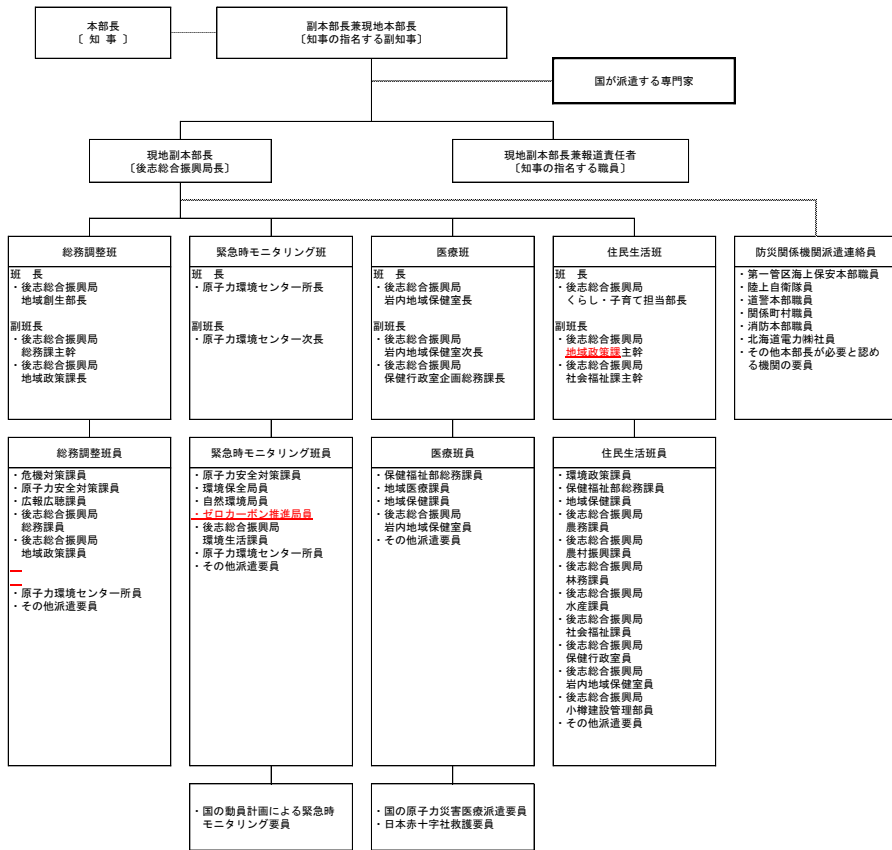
本部長
〔知事〕

副本部長兼現地本部長
〔知事の指名する副知事〕

国が派遣する専門家

現地副本部長
〔後志総合振興局長〕

現地副本部長兼報道責任者
〔知事の指名する職員〕

総務調整班

班　長
・後志総合振興局
　地域創生部長

副班長
・後志総合振興局
　総務課主幹
・後志総合振興局
　地域政策課長

緊急時モニタリング班

班　長
・原子力環境センター所長

副班長
・原子力環境センター次長

医療班

班　長
・後志総合振興局
　岩内地域保健室長

副班長
・後志総合振興局
　岩内地域保健室次長
・後志総合振興局
　保健行政室企画総務課長

住民生活班

班　長
・後志総合振興局
　くらし・子育て担当部長

副班長
・後志総合振興局
　地域政策課主幹
・後志総合振興局
　社会福祉課主幹

防災関係機関派遣連絡員

・第一管区海上保安本部職員
・陸上自衛隊員
・道警本部職員
・関係町村職員
・消防本部職員
・北海道電力㈱社員
・その他本部長が必要と認める機関の要員

総務調整班員

・危機対策課員
・原子力安全対策課員
・広報広聴課員
・後志総合振興局
　総務課員
・後志総合振興局
　地域政策課員
・原子力環境センター所員
・その他派遣要員

緊急時モニタリング班員

・原子力安全対策課員
・環境保全局員
・自然環境局員
・ゼロカーボン推進局員
・後志総合振興局
　環境生活課員
・原子力環境センター所員
・その他派遣要員

医療班員

・保健福祉部総務課員
・地域医療課員
・地域保健課員
・後志総合振興局
　岩内地域保健室員
・その他派遣要員

住民生活班員

・環境政策課員
・保健福祉部総務課員
・地域保健課員
・後志総合振興局
　農務課員
・後志総合振興局
　農村振興課員
・後志総合振興局
　林務課員
・後志総合振興局
　水産課員
・後志総合振興局
　社会福祉課員
・後志総合振興局
　保健行政室員
・後志総合振興局
　岩内地域保健室員
・後志総合振興局
　小樽建設管理部員
・その他派遣要員

・国の動員計画による緊急時モニタリング要員

・国の原子力災害医療派遣要員
・日本赤十字社救護要員